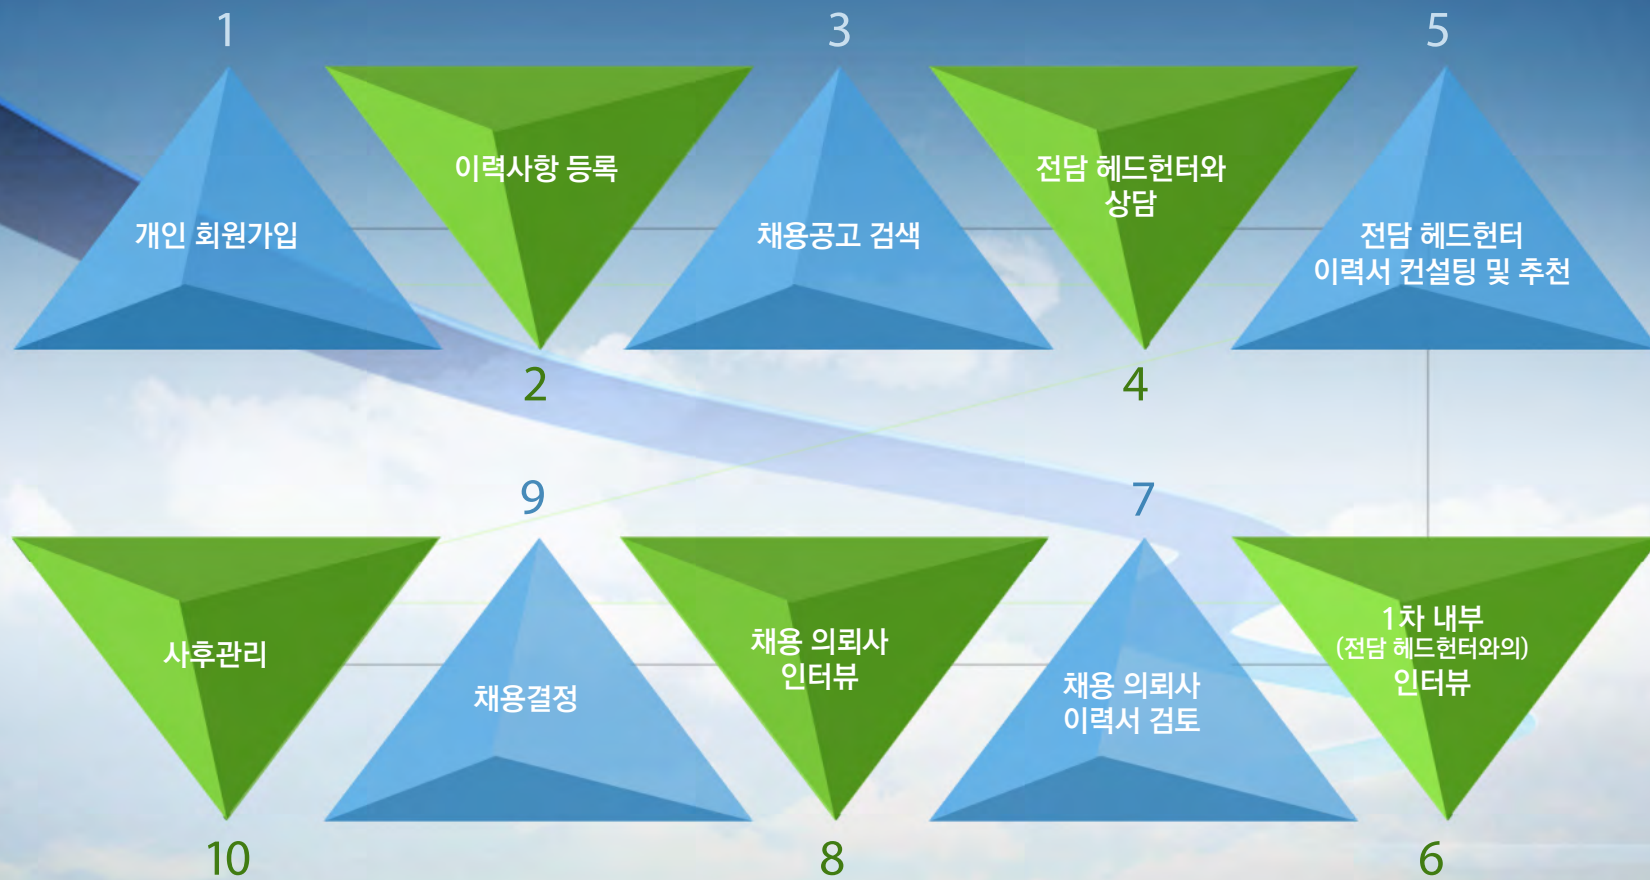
1
개인 회원가입

2
이력사항 등록

3
채용공고 검색

4
전담 헤드헌터와 상담

5
전담 헤드헌터 이력서 컨설팅 및 추천

6
1차 내부 (전담 헤드헌터와의) 인터뷰

7
채용 의뢰사 이력서 검토

8
채용 의뢰사 인터뷰

9
채용결정

10
사후관리